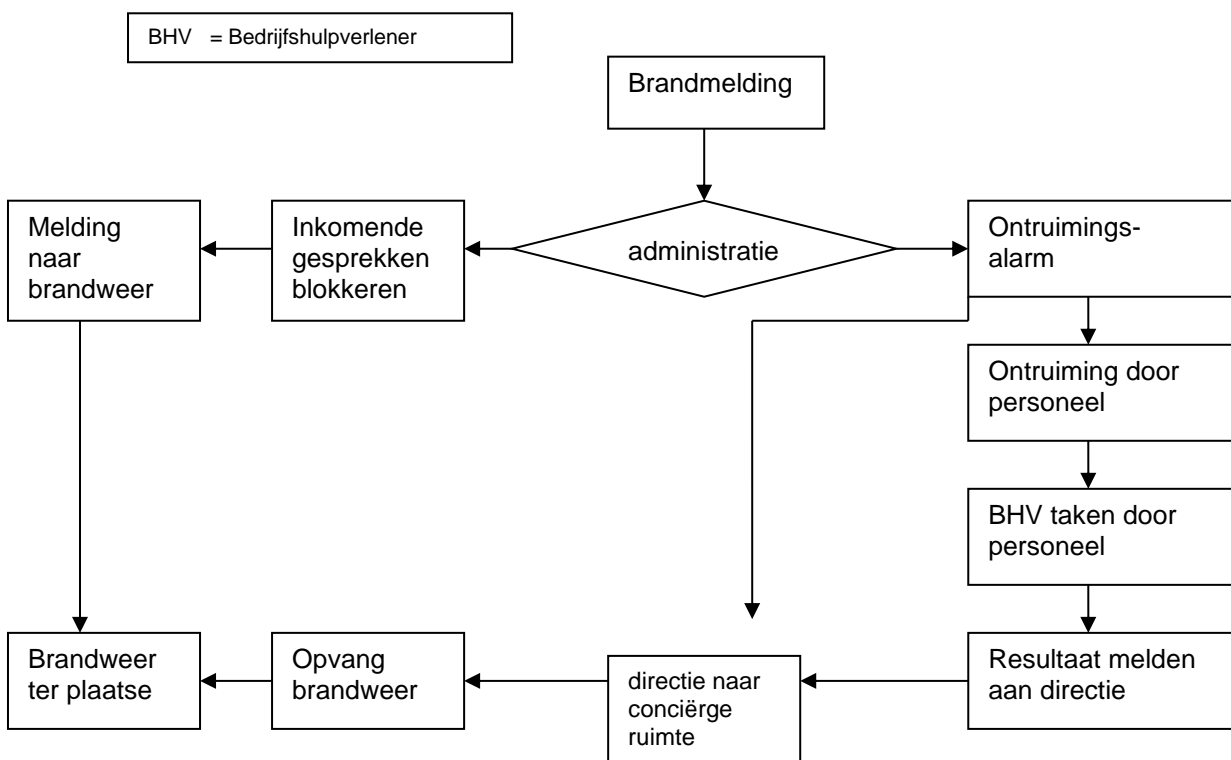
BHV = Bedrijfshulpverlener

Brandmelding

administratie

Inkomende gesprekken blokkeren

Melding naar brandweer

Ontruimingsalarm

Ontruiming door personeel

BHV taken door personeel

Resultaat melden aan directie

directie naar conciërge ruimte

Opvang brandweer

Brandweer ter plaatse